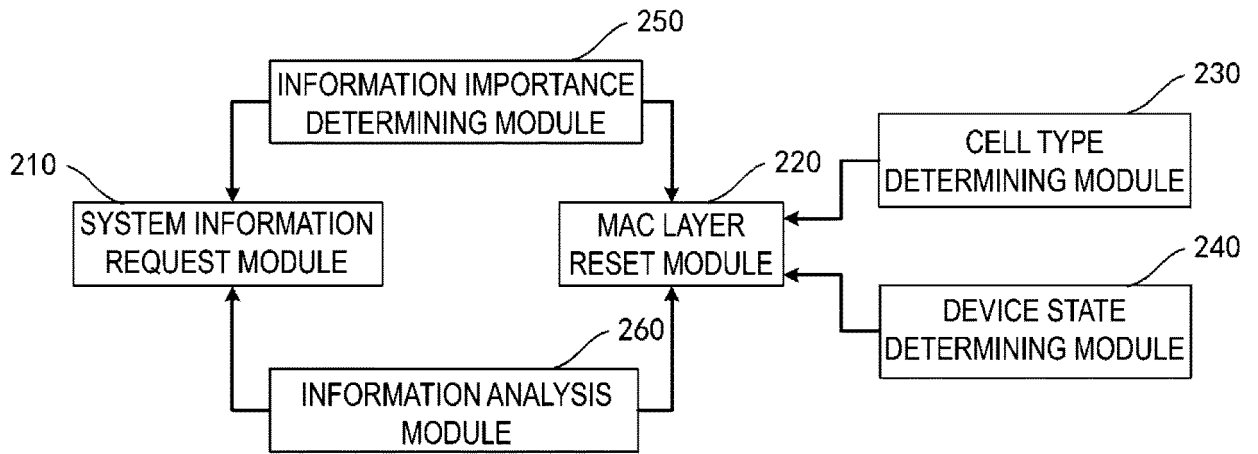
250

INFORMATION IMPORTANCE DETERMINING MODULE

230

CELL TYPE DETERMINING MODULE

210

220

SYSTEM INFORMATION REQUEST MODULE

MAC LAYER RESET MODULE

240

DEVICE STATE DETERMINING MODULE

260

INFORMATION ANALYSIS MODULE